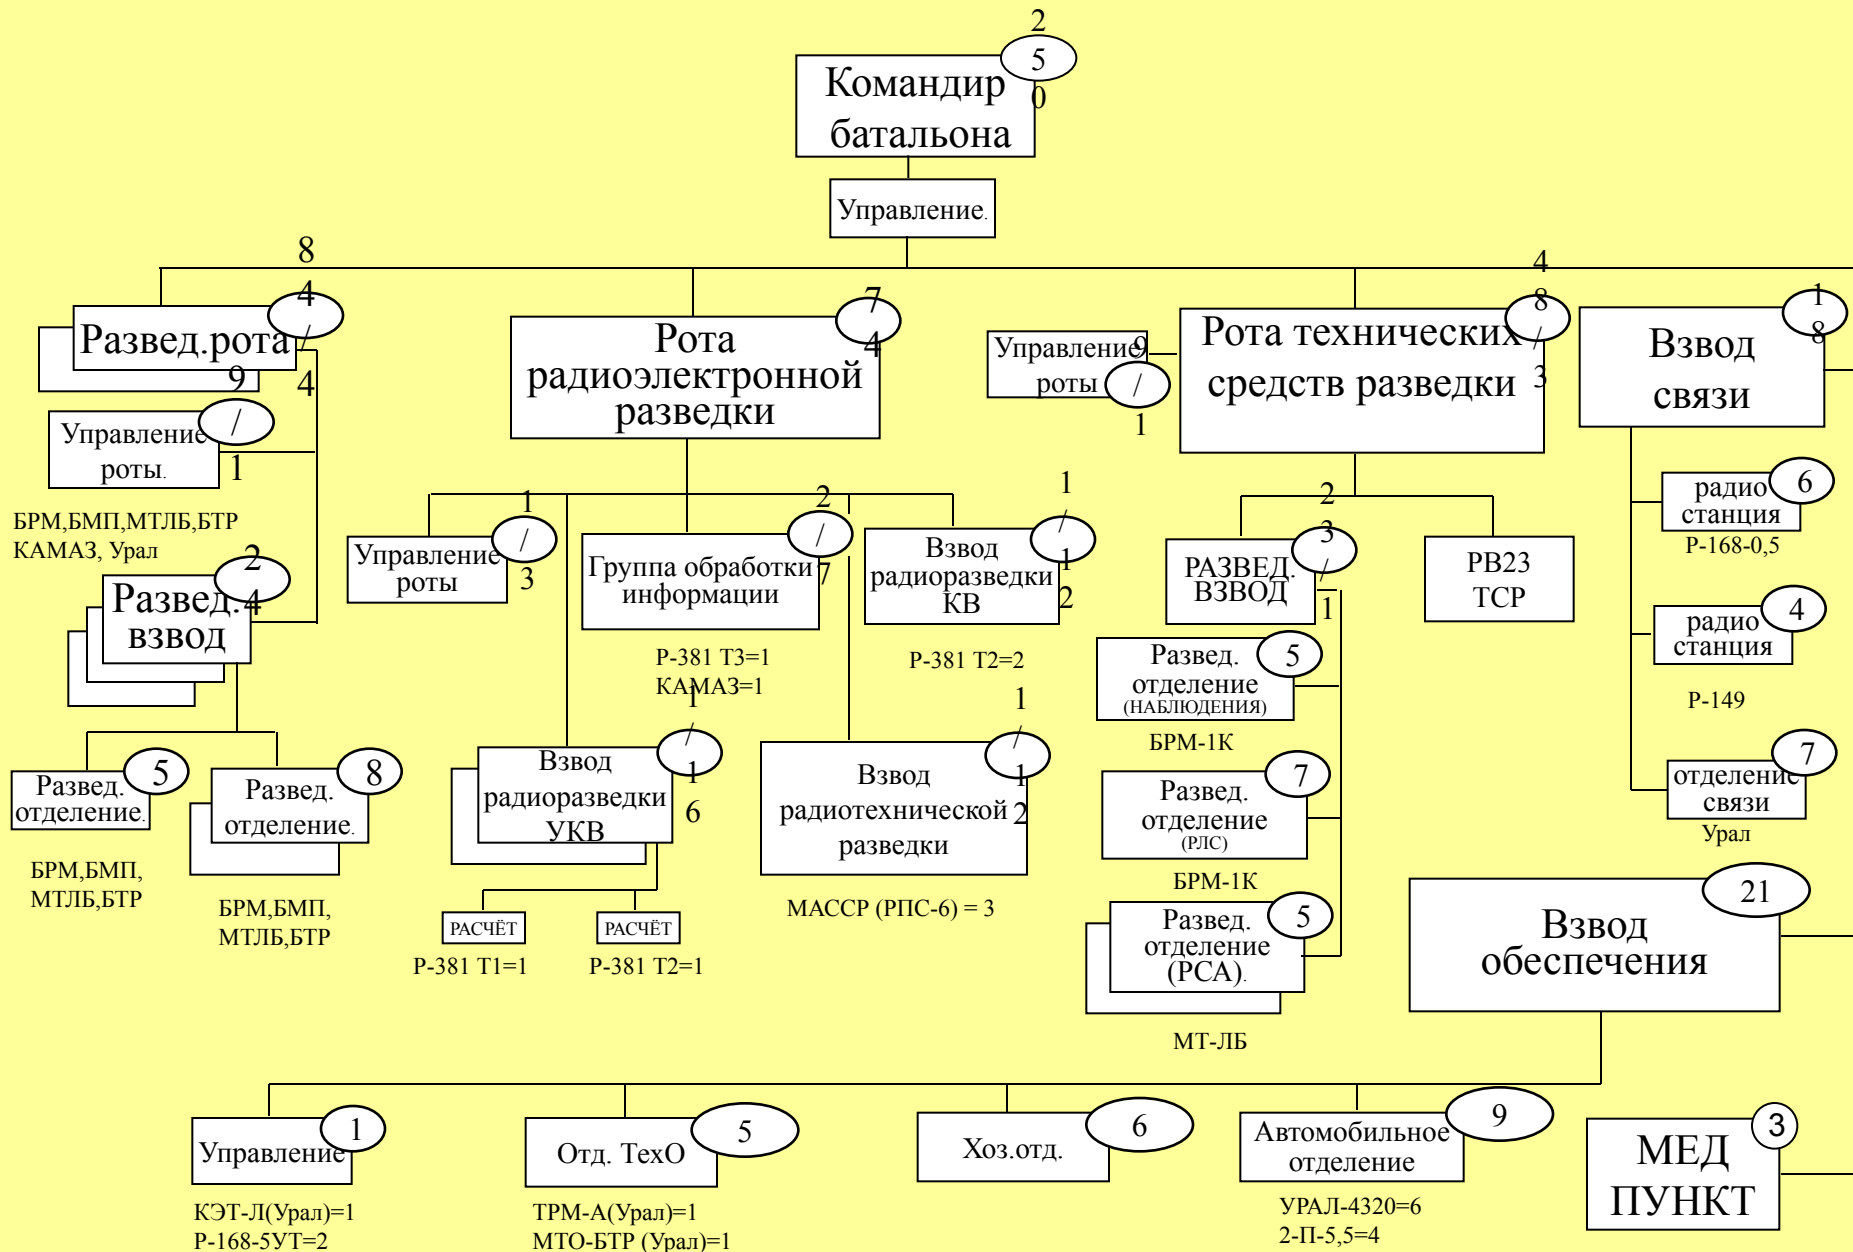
Командир батальона
2
5
0

Управление.

8
4
/
4
Развед.рота
9

Управление роты.
/
1

БРМ,БМП,МТЛБ,БТР
КАМАЗ, Урал

2
Развед.взвод
4

Развед. отделение.
5
Развед. отделение.
8

БРМ,БМП, МТЛБ,БТР
БРМ,БМП, МТЛБ,БТР

Рота радиоэлектронной разведки
7
4

Управление роты
1
/
3

Группа обработки информации
2
/
7
Р-381 Т3=1
КАМАЗ=1

Взвод радиоразведки КВ
1
/
1
2
Р-381 Т2=2

Взвод радиоразведки УКВ
1
/
1
6
РАСЧЁТ
РАСЧЁТ
Р-381 Т1=1
Р-381 Т2=1

Взвод радиотехнической разведки
1
/
1
2
МАССР (РПС-6) = 3

Управление роты
9
/
1

Рота технических средств разведки
4
8
/
3

2
РАЗВЕД. ВЗВОД
3
/
1

РВ23 ТСР

Развед. отделение (НАБЛЮДЕНИЯ)
5
БРМ-1К

Развед. отделение (РЛС)
7
БРМ-1К

Развед. отделение (РСА).
5
МТ-ЛБ

Взвод связи
1
8

радио станция
6
Р-168-0,5

радио станция
4
Р-149

отделение связи
7
Урал

Взвод обеспечения
21

Управление
1
КЭТ-Л(Урал)=1
Р-168-5УТ=2

Отд. ТехО
5
ТРМ-А(Урал)=1
МТО-БТР (Урал)=1

Хоз.отд.
6

Автомобильное отделение
9
УРАЛ-4320=6
2-П-5,5=4

МЕД ПУНКТ
3